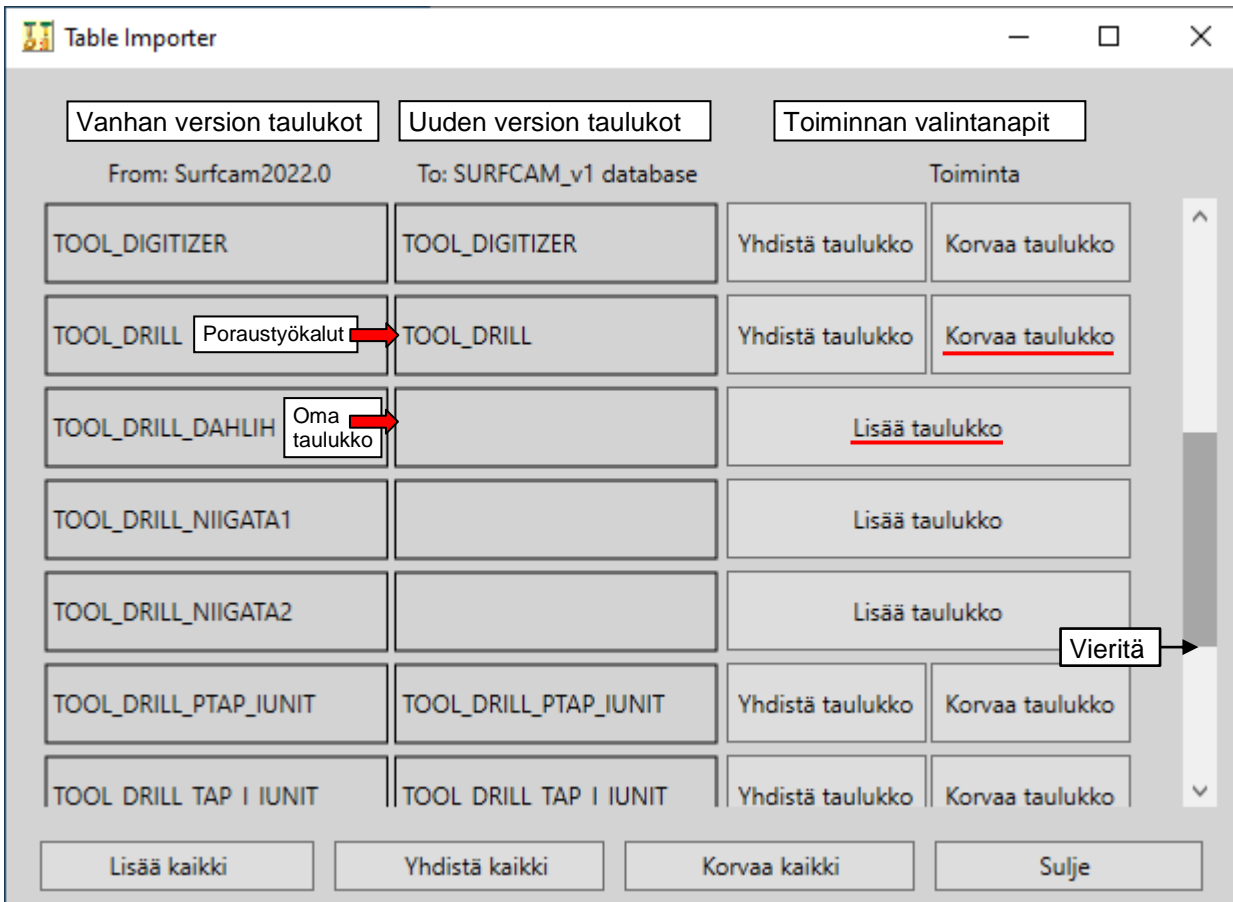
Table Importer

Vanhan version taulukot | Uuden version taulukot | Toiminnan valintanapit

From: Surfcam2022.0 | To: SURFCAM_v1 database | Toiminta

TOOL_DIGITIZER | TOOL_DIGITIZER | Yhdistä taulukko | Korvaa taulukko

TOOL_DRILL | Poraustyökalut | TOOL_DRILL | Yhdistä taulukko | Korvaa taulukko

TOOL_DRILL_DAHLIH | Oma taulukko | Lisää taulukko

TOOL_DRILL_NIIGATA1 | Lisää taulukko

TOOL_DRILL_NIIGATA2 | Lisää taulukko

Vieritä

TOOL_DRILL_PTAP_IUNIT | TOOL_DRILL_PTAP_IUNIT | Yhdistä taulukko | Korvaa taulukko

TOOL_DRILL_TAP_I_IUNIT | TOOL_DRILL_TAP_I_IUNIT | Yhdistä taulukko | Korvaa taulukko

Lisää kaikki | Yhdistä kaikki | Korvaa kaikki | Sulje